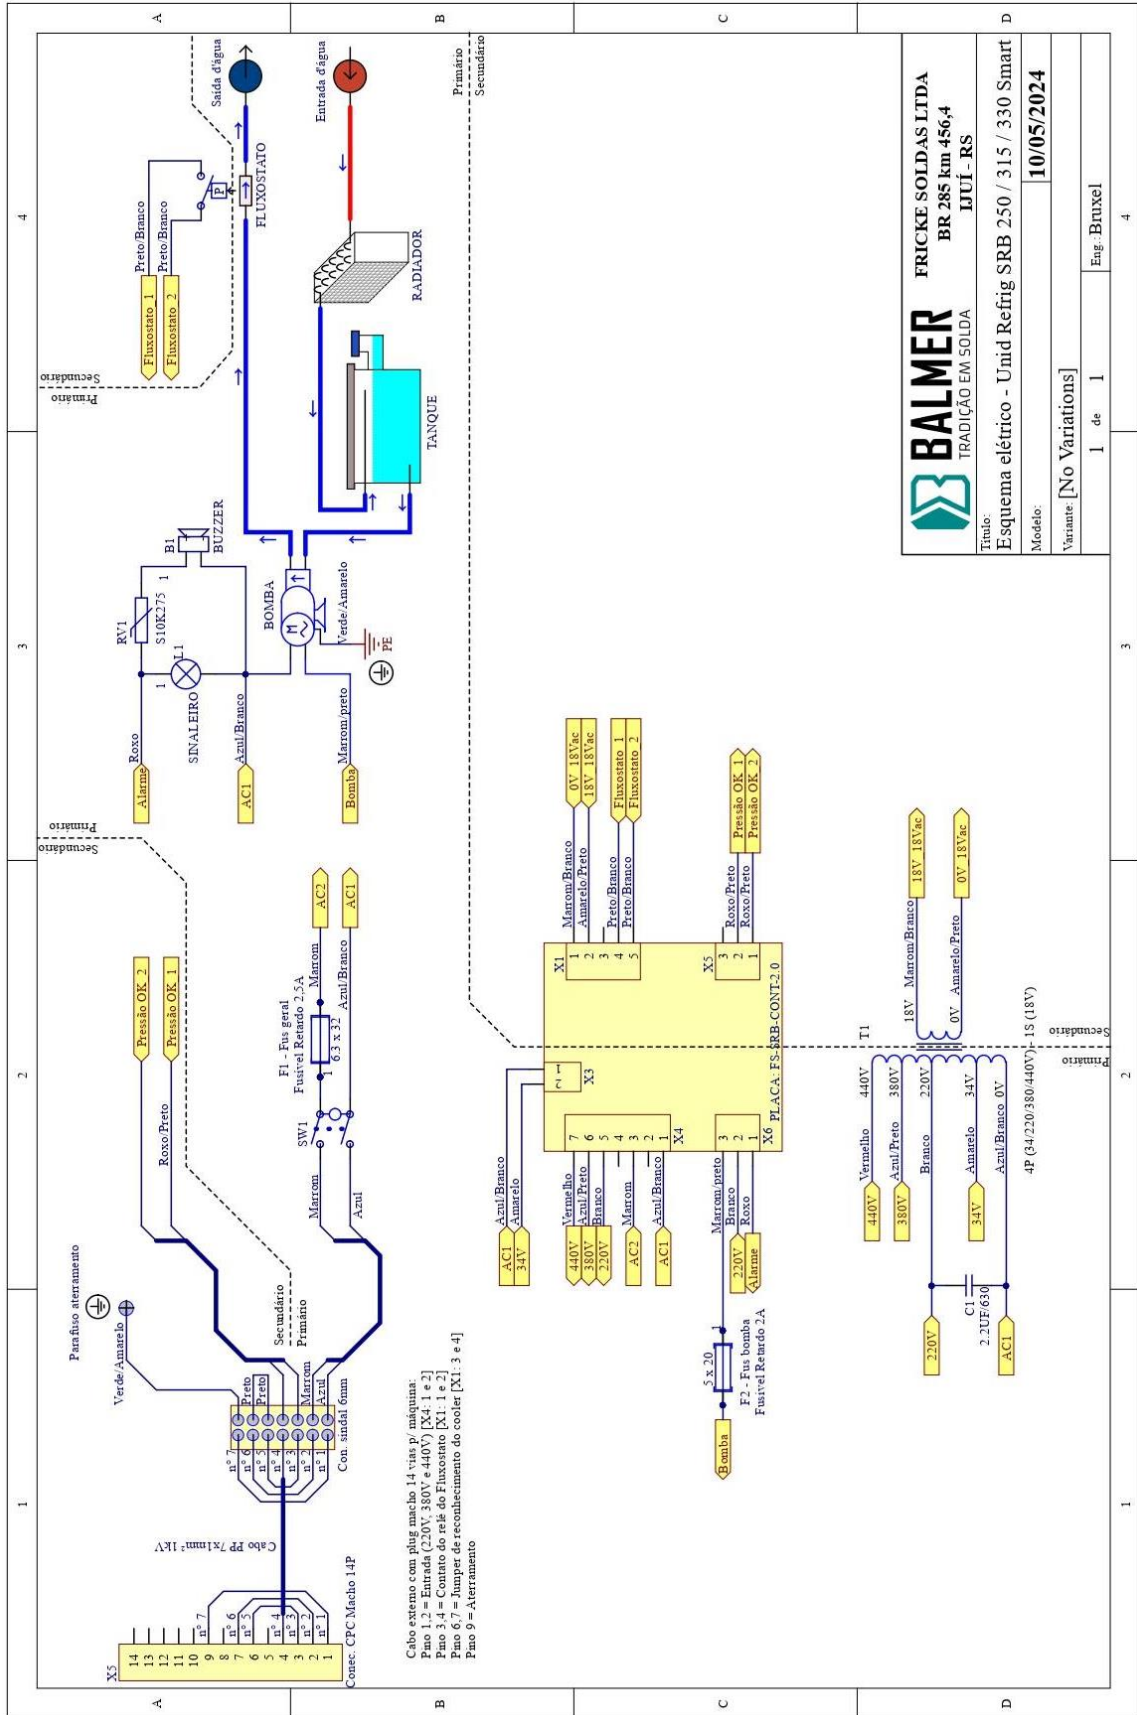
BALMER
TRADIÇÃO EM SOLDA

FRICKE SOLDAS LTDA
BR 285 km 456,4
IJUÍ - RS

Título:
Esquema elétrico - Unid Refrig SRB 250 / 315 / 330 Smart

Modelo:
10/05/2024

Variante: [No Variations]
1 de 1
Eng.: Bruxel

Saída d'água
Entrada d'água
FLUXOSTATO
P
Preto/Branco
Preto/Branco
Fluxostato 1
Fluxostato 2
RADIADOR
TANQUE
Primário
Secundário
BUZZER
B1
RV1
S10K275
L1
SINALEIRO
Roxo
Alarme
Azul/Branco
AC1
BOMBA
M
Verde/Amarelo
PE
Marrom/preto
Bomba

Pressão OK 2
Pressão OK 1
Roxo/Preto
F1 - Fus geral
Fusível Retardo 2,5A
6,3 x 32
Marrom
Azul/Branco
AC2
AC1
SW1
Marrom
Azul

Parafuso aterramento
Verde/Amarelo
Preto
Preto
Marrom
Azul
n° 7
n° 6
n° 5
n° 4
n° 3
n° 2
n° 1
Con. sindal 6mm
Secundário
Primário
Cabo PP 7x1mm² 1KV
X5
14
13
12
11
10
9
8
7
6
5
4
3
2
1
Conec. CPC Macho 14P

Cabo externo com plug macho 14 vias p/ máquina:
Pino 1,2 = Entrada (220V, 380V e 440V) [X4: 1 e 2]
Pino 3,4 = Contato do relé do Fluxostato [X1: 1 e 2]
Pino 6,7 = Jumper de reconhecimento do cooler [X1: 3 e 4]
Pino 9 = Aterramento

0V_18Vac
18V_18Vac
Fluxostato 1
Fluxostato 2
Marrom/Branco
Amarelo/Preto
Preto/Branco
Preto/Branco
X1
1 2 3 4 5
Pressão OK 1
Pressão OK 2
Roxo/Preto
Roxo/Preto
X5
3 2 1
PLACA: FS-SRB-CONT-2.0
X3
X4
7 6 5 4 3 2 1
X6
3 2 1
Azul/Branco
Amarelo
AC1
34V
Vermelho
Azul/Preto
Branco
Marrom
Azul/Branco
440V
380V
220V
AC2
AC1
Marrom/preto
Branco
Roxo
220V
Alarme
5 x 20
F2 - Fus bomba
Fusível Retardo 2A
Bomba

T1
18V
0V
Marrom/Branco
Amarelo/Preto
18V_18Vac
0V_18Vac
1S (18V)
Secundário
Primário
440V
380V
220V
34V
0V
Vermelho
Azul/Preto
Branco
Amarelo
Azul/Branco
440V
380V
34V
4P (34/220/380/440V)
C1
2.2UF/630
220V
AC1

A B C D
1 2 3 4